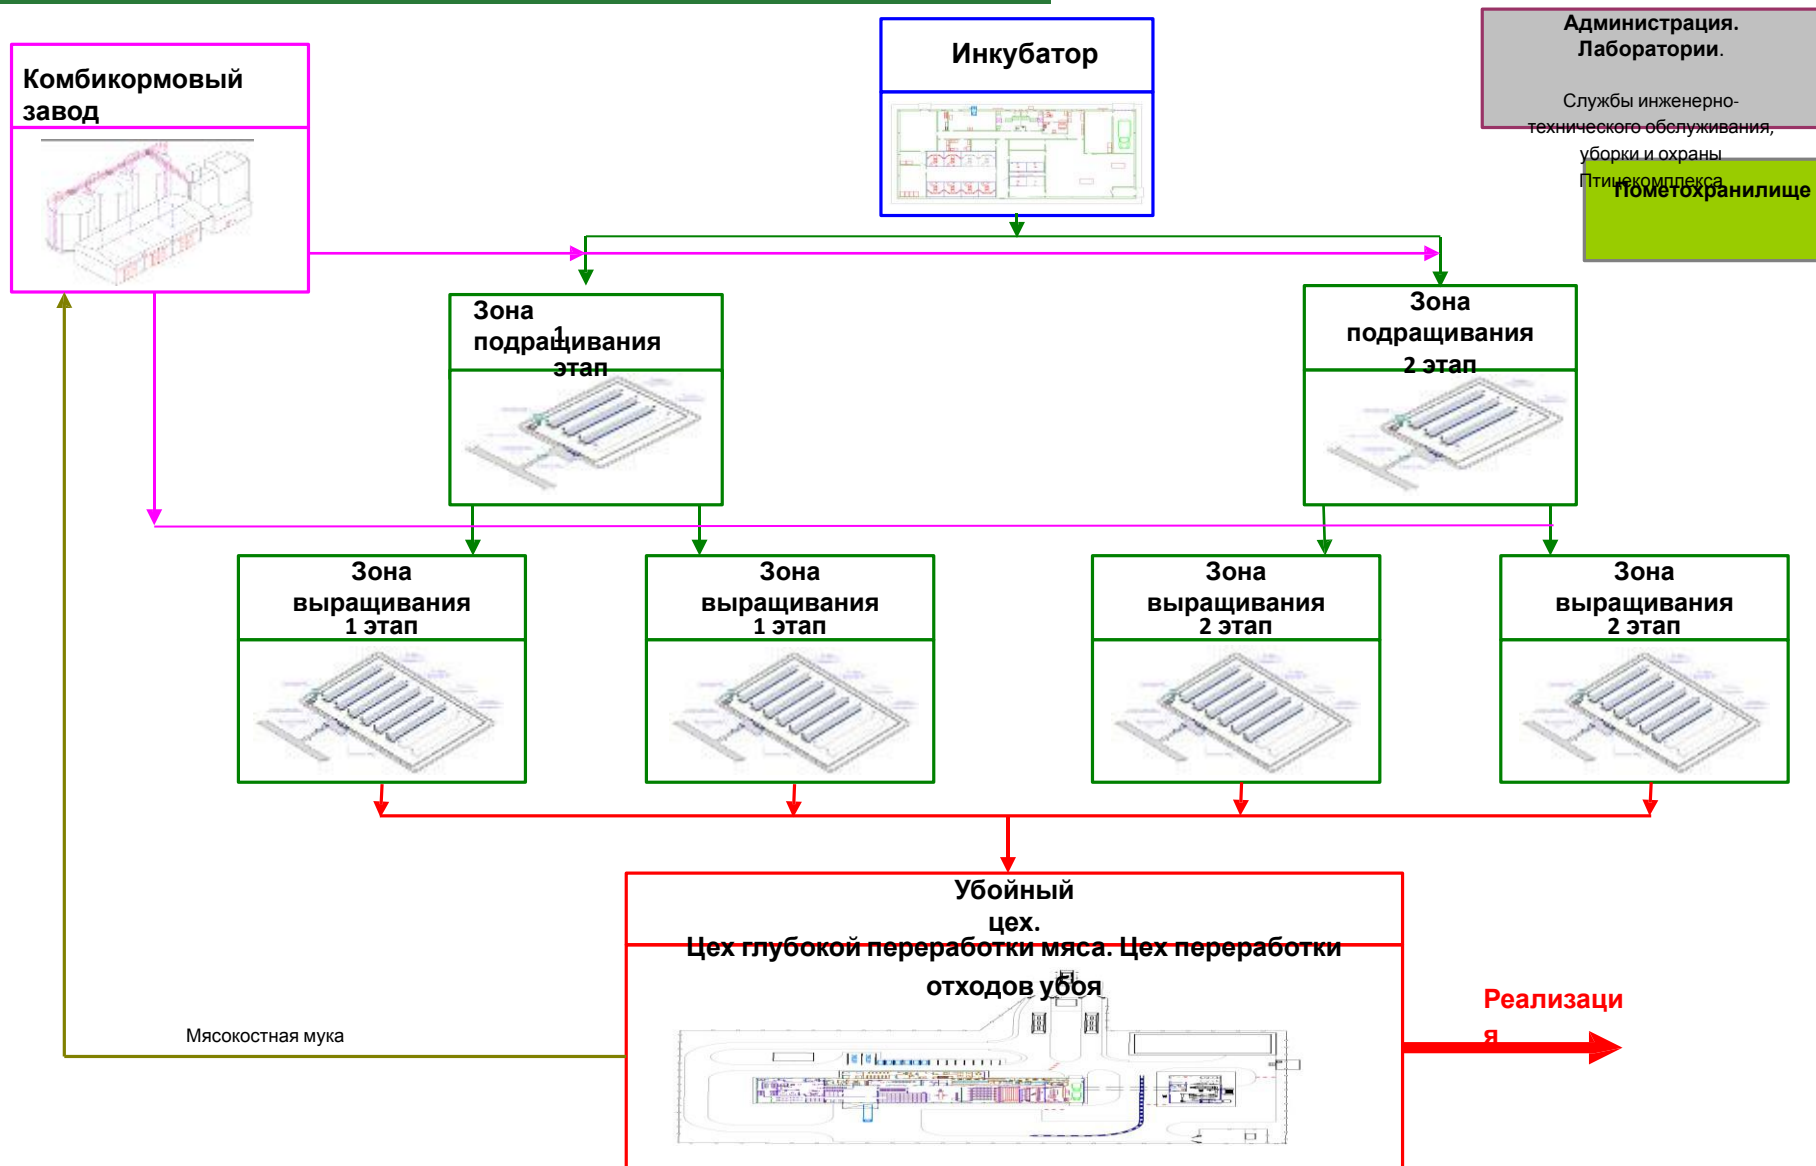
Администрация. Лабораторий.

Службы инженерно-технического обслуживания, уборки и охраны Птицекомплекса

Пометохранилище

Комбикормовый завод

Инкубатор

Зона подращивания 1 этап

Зона подращивания 2 этап

Зона выращивания 1 этап

Зона выращивания 1 этап

Зона выращивания 2 этап

Зона выращивания 2 этап

Убойный цех.
Цех глубокой переработки мяса. Цех переработки отходов убоя

Реализация

Мясокостная мука